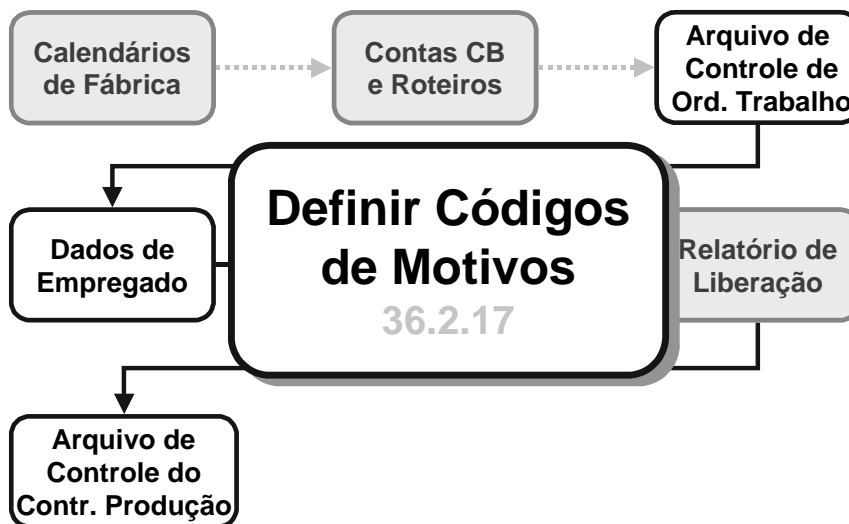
Calendários de Fábrica

Contas CB e Roteiros

Arquivo de Controle de Ord. Trabalho

Dados de Empregado

Definir Códigos de Motivos
36.2.17

Relatório de Liberação

Arquivo de Controle do Contr. Produção